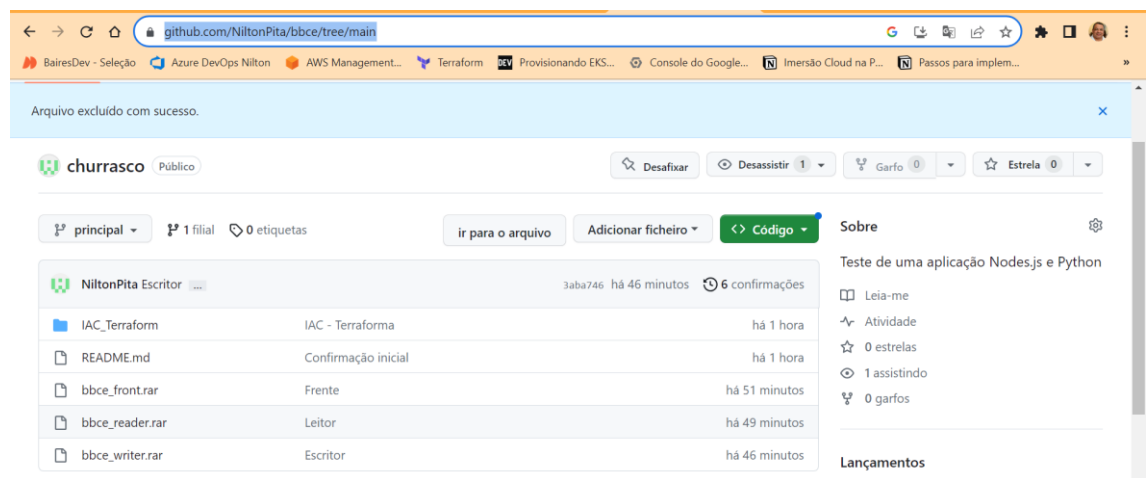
github.com/NiltonPita/bbce/tree/main

BairesDev - Seleção   Azure DevOps Nilton   AWS Management...   Terraform   Provisionando EKS...   Console do Google...   Imersão Cloud na P...   Passos para implem...   »

Arquivo excluído com sucesso.   ×

churrasco   Público

Desafixar   Desassistir 1   Garfo 0   Estrela 0

principal   1 filial   0 etiquetas   ir para o arquivo   Adicionar ficheiro   Código

NiltonPita Escritor ...   3aba746 há 46 minutos   6 confirmações

| | | |
|---|---|---|
| IAC_Terraform | IAC - Terraforma | há 1 hora |
| README.md | Confirmação inicial | há 1 hora |
| bbce_front.rar | Frente | há 51 minutos |
| bbce_reader.rar | Leitor | há 49 minutos |
| bbce_writer.rar | Escritor | há 46 minutos |

Sobre

Teste de uma aplicação Nodes.js e Python

Leia-me
Atividade
0 estrelas
1 assistindo
0 garfos

Lançamentos